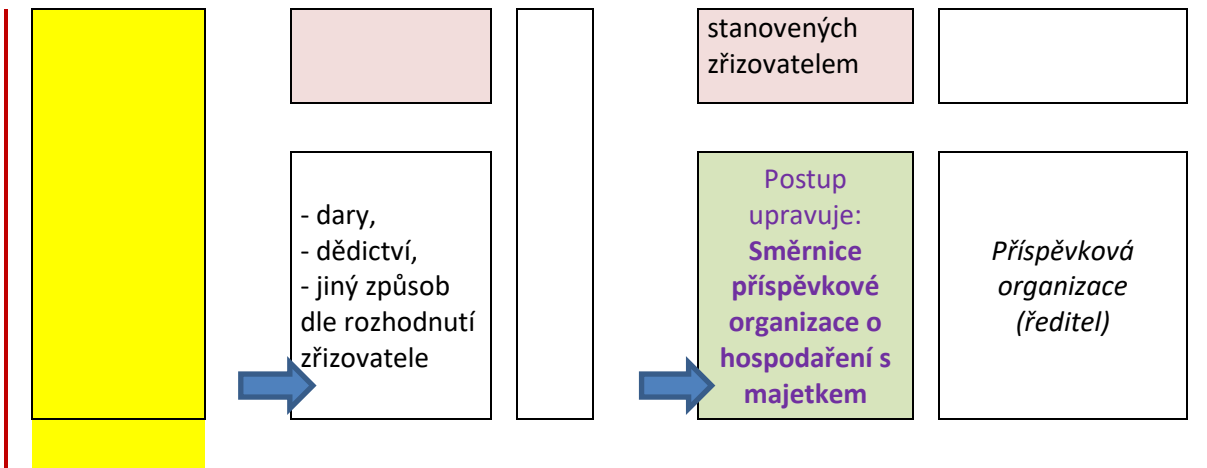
stanovených zřizovatelem

- dary,
- dědictví,
- jiný způsob dle rozhodnutí zřizovatele

Postup upravuje: **Směrnice příspěvkové organizace o hospodaření s majetkem**

*Příspěvková organizace (ředitel)*